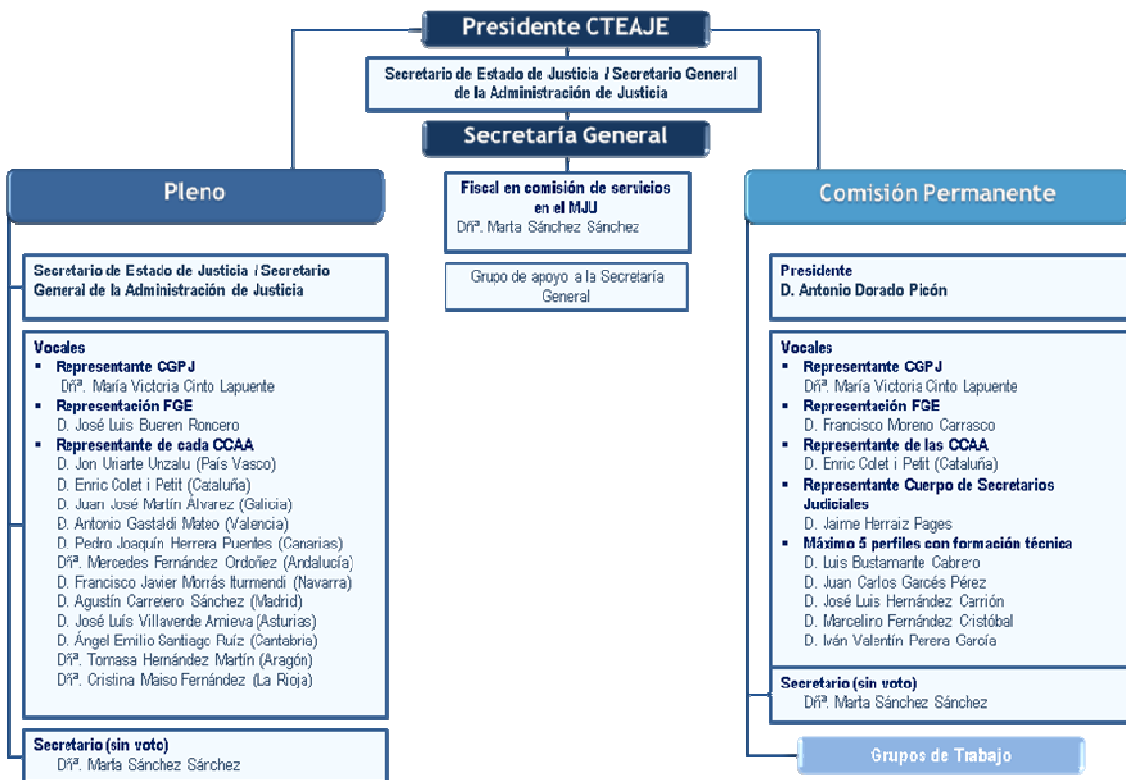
Presidente CTEAJE

Secretario de Estado de Justicia / Secretario General de la Administración de Justicia

Secretaría General

Pleno

Fiscal en comisión de servicios en el MJU
Dñª. Marta Sánchez Sánchez

Grupo de apoyo a la Secretaría General

Comisión Permanente

Secretario de Estado de Justicia / Secretario General de la Administración de Justicia

Vocales
▪ Representante CGPJ
Dñª. María Victoria Cinto Lapuente
▪ Representación FGE
D. José Luis Bueren Roncero
▪ Representante de cada CCAA
D. Jon Uriarte Unzalu (País Vasco)
D. Enric Colet i Petit (Cataluña)
D. Juan José Martín Álvarez (Galicia)
D. Antonio Gastaldi Mateo (Valencia)
D. Pedro Joaquín Herrera Puentes (Canarias)
Dñª. Mercedes Fernández Ordoñez (Andalucía)
D. Francisco Javier Morrás Iturmendi (Navarra)
D. Agustín Carretero Sánchez (Madrid)
D. José Luis Villaverde Amieva (Asturias)
D. Ángel Emilio Santiago Ruíz (Cantabria)
Dñª. Tomasa Hernández Martín (Aragón)
Dñª. Cristina Maiso Fernández (La Rioja)

Secretario (sin voto)
Dñª. Marta Sánchez Sánchez

Presidente
D. Antonio Dorado Picón

Vocales
▪ Representante CGPJ
Dñª. María Victoria Cinto Lapuente
▪ Representación FGE
D. Francisco Moreno Carrasco
▪ Representante de las CCAA
D. Enric Colet i Petit (Cataluña)
▪ Representante Cuerpo de Secretarios Judiciales
D. Jaime Herraiz Pages
▪ Máximo 5 perfiles con formación técnica
D. Luis Bustamante Cabrero
D. Juan Carlos Garcés Pérez
D. José Luis Hernández Carrión
D. Marcelino Fernández Cristóbal
D. Iván Valentín Perera García

Secretario (sin voto)
Dñª. Marta Sánchez Sánchez

Grupos de Trabajo